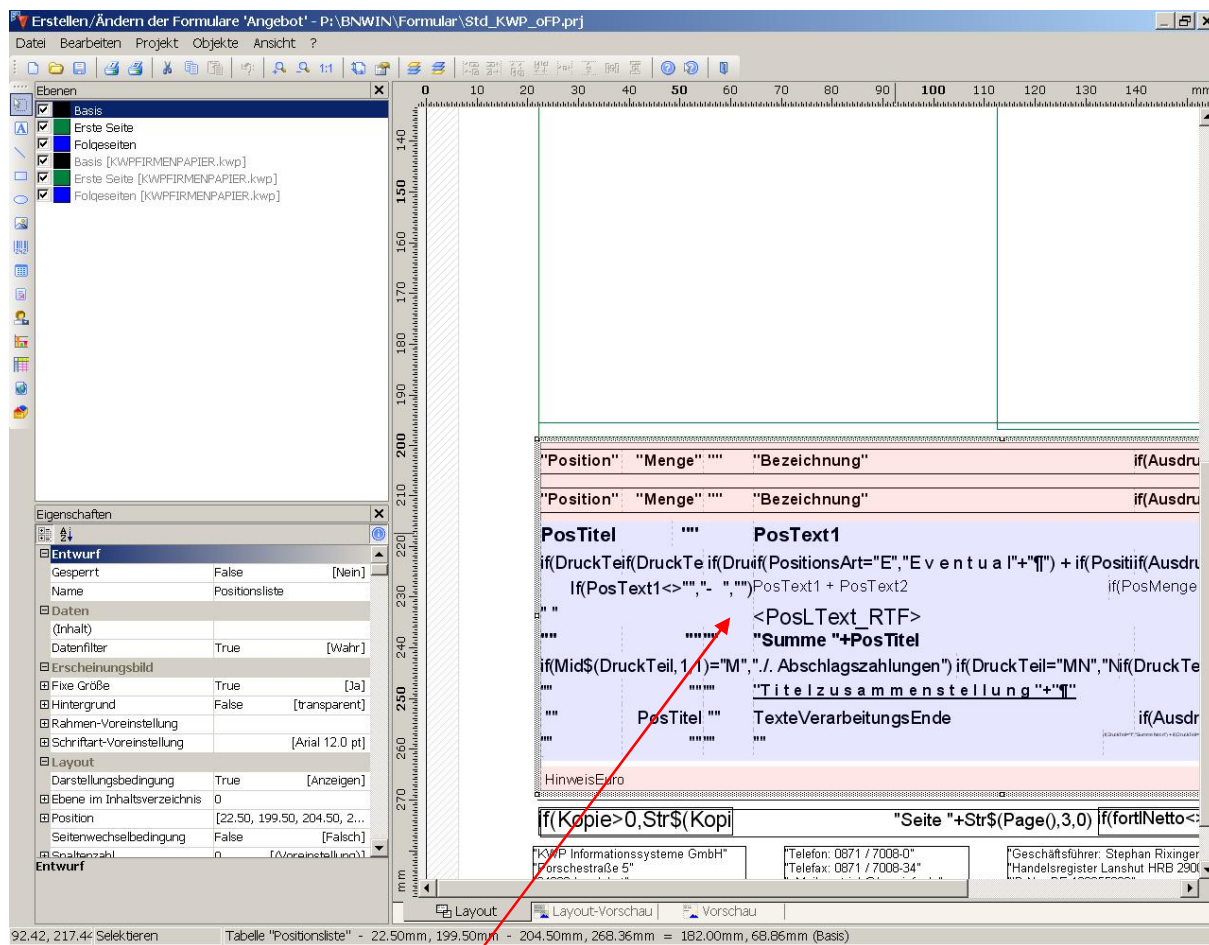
Erstellen/Ändern der Formulare 'Angebot' - P:\BNWIN\Formular\Std_KWP_oFP.prj

Datei Bearbeiten Projekt Objekte Ansicht ?

Ebenen
Basis
Erste Seite
Folgeseiten
Basis [KWPFIRMENPAPIER.kwp]
Erste Seite [KWPFIRMENPAPIER.kwp]
Folgeseiten [KWPFIRMENPAPIER.kwp]

Eigenschaften

| Entwurf | | |
|---|---|---|
| Gesperrt | False | [Nein] |
| Name | Positionsliste | |
| Daten | | |
| (Inhalt) | | |
| Datenfilter | True | [Wahr] |
| Erscheinungsbild | | |
| Fixe Größe | True | [Ja] |
| Hintergrund | False | [transparent] |
| Rahmen-Voreinstellung | | |
| Schriftart-Voreinstellung | | [Arial 12.0 pt] |
| Layout | | |
| Darstellungsbedingung | True | [Anzeigen] |
| Ebene im Inhaltsverzeichnis | 0 | |
| Position | [22.50, 199.50, 204.50, 2... | |
| Seitenwechselbedingung | False | [Falsch] |
| Spaltenzahl | 0 | [Voreinstellung] |

Entwurf

0 10 20 30 40 50 60 70 80 90 100 110 120 130 140 mm
140 150 160 170 180 190 200 210 220 230 240 250 260 270

"Position" "Menge" "" "Bezeichnung" if(Ausdru
"Position" "Menge" "" "Bezeichnung" if(Ausdru
PosTitel "" PosText1
if(DruckTeif(DruckTe if(Drui if(PositionsArt="E","E v e n t u a l"+"¶") + if(Positiif(Ausdru
If(PosText1<>"","- ","")PosText1 + PosText2 if(PosMenge
" " <PosLText_RTF>
"" """" "Summe "+PosTitel
if(Mid$(DruckTeil,1,1)="M","./. Abschlagszahlungen") if(DruckTeil="MN","Nif(DruckTe
"" """" "T i t e l z u s a m m e n s t e l l u n g "+"¶"
"" PosTitel "" TexteVerarbeitungsEnde if(Ausdr
"" """" ""
HinweisEuro
if(Kopie>0,Str$(Kopi "Seite "+Str$(Page(),3,0) if(fortlNetto<>
"KWP Informationssysteme GmbH" "Porschestraße 5"
"Telefon: 0871 / 7008-0" "Telefax: 0871 / 7008-34"
"Geschäftsführer: Stephan Rixinger" "Handelsregister Lanshut HRB 290

Layout Layout-Vorschau Vorschau

92.42, 217.44 Selektieren Tabelle "Positionsliste" - 22.50mm, 199.50mm - 204.50mm, 268.36mm = 182.00mm, 68.86mm (Basis)